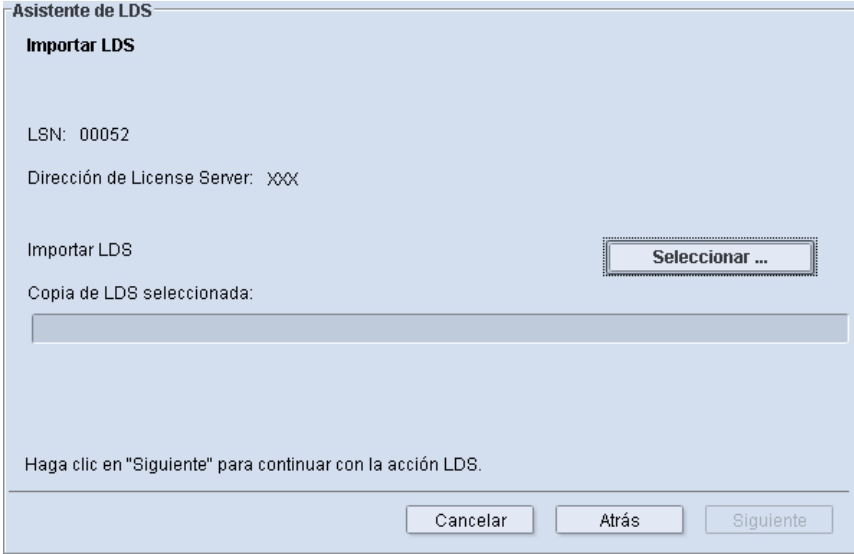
Asistente de LDS

Importar LDS

LSN: 00052

Dirección de License Server: XXX

Importar LDS

Seleccionar ...

Copia de LDS seleccionada:

Haga clic en "Siguiente" para continuar con la acción LDS.

Cancelar

Atrás

Siguiente